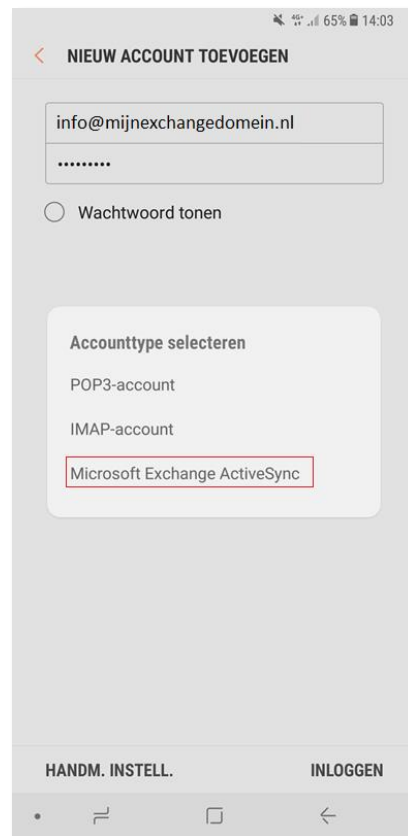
4G 65% 14:03

NIEUW ACCOUNT TOEVOEGEN

info@mijnexchangedomein.nl

•••••••••

Wachtwoord tonen

Accounttype selecteren

POP3-account

IMAP-account

Microsoft Exchange ActiveSync

HANDM. INSTELL.

INLOGGEN